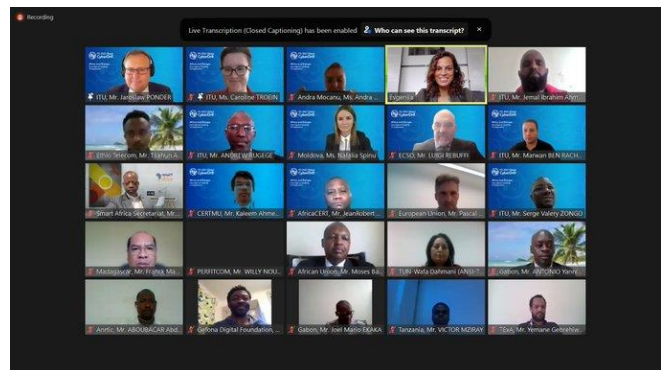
Recording

Live Transcription (Closed Captioning) has been enabled
Who can see this transcript?
×

ITU, Mr. Jaroslaw PONDER
ITU, Ms. Caroline TROEIN
Andra Mocanu, Ms. Andra ...
Evgenia
ITU, Mr. Jemal Ibrahim Ahm...

Ethio Telecom, Mr. Tsehun A...
ITU, Mr. ANDRE W. RUGEGE
Moldova, Ms. Natalia Spinu
ECSO, Mr. LUIGI REBUFFI
ITU, Mr. Marwan BEN RACH...

Smart Africa Secretariat, Mr. ...
CERTMU, Mr. Kaleem Ahme...
AfricaCERT, Mr. JeanRobert...
European Union, Mr. Pascal ...
ITU, Mr. Serge Valery ZONGO

Madagascar, Mr. Franck Ma...
PERFITCOM, Mr. WILLY NOU...
African Union, Mr. Moses Ba...
TUN -Wafa Dahmani (ANSI-T...
Gabon, Mr. ANTONIO Yanni...

Anrtic, Mr. ABOUBACAR Abd...
Gefona Digital Foundation, ...
Gabon, Mr. Joel Mario EKAKA
Tanzania, Mr. VICTOR MZIRAY
TExA, Mr. Yemane Gebrehiw...